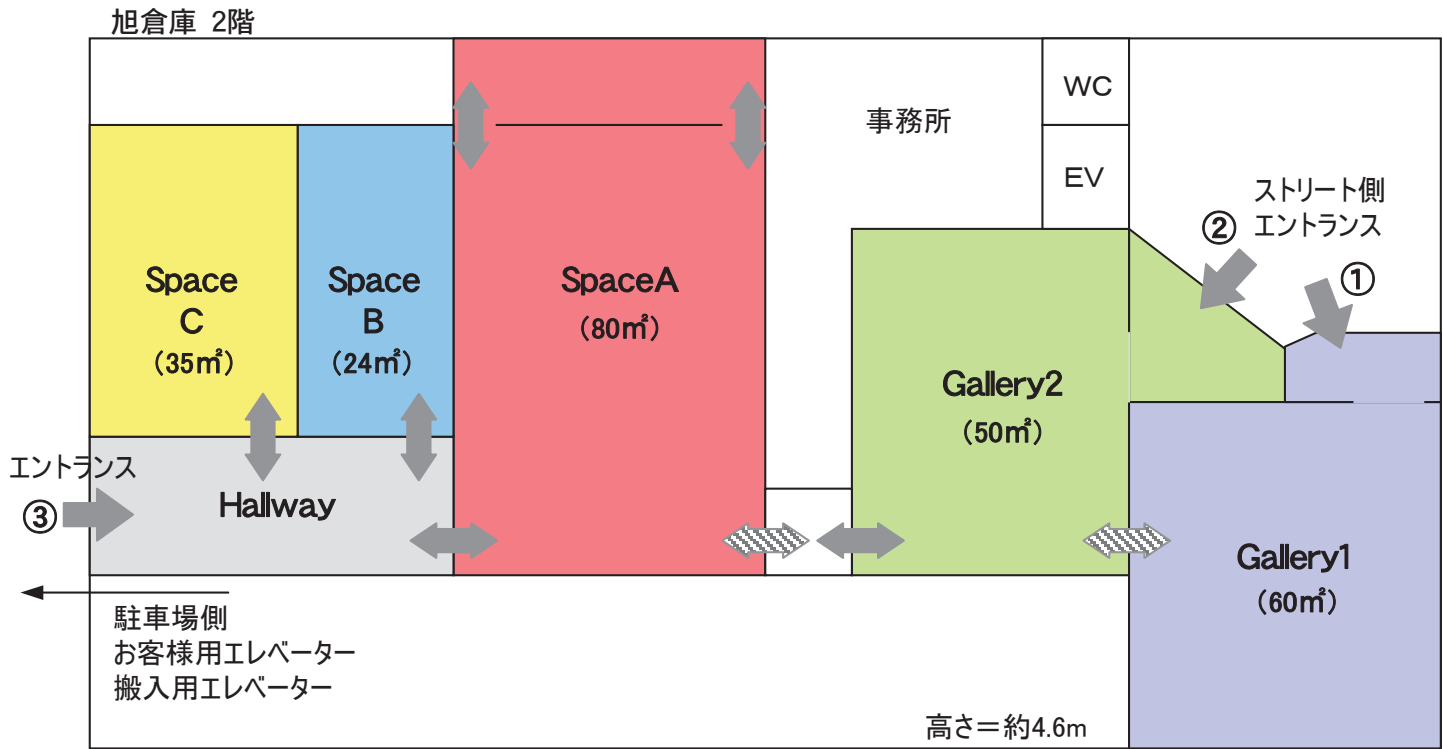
旭倉庫 2階

WC

事務所

EV

ストリート側
エントランス

②

①

Space
C
(35㎡)

Space
B
(24㎡)

SpaceA
(80㎡)

Gallery2
(50㎡)

エントランス

③

Hallway

Gallery1
(60㎡)

駐車場側
お客様用エレベーター
搬入用エレベーター

高さ=約4.6m